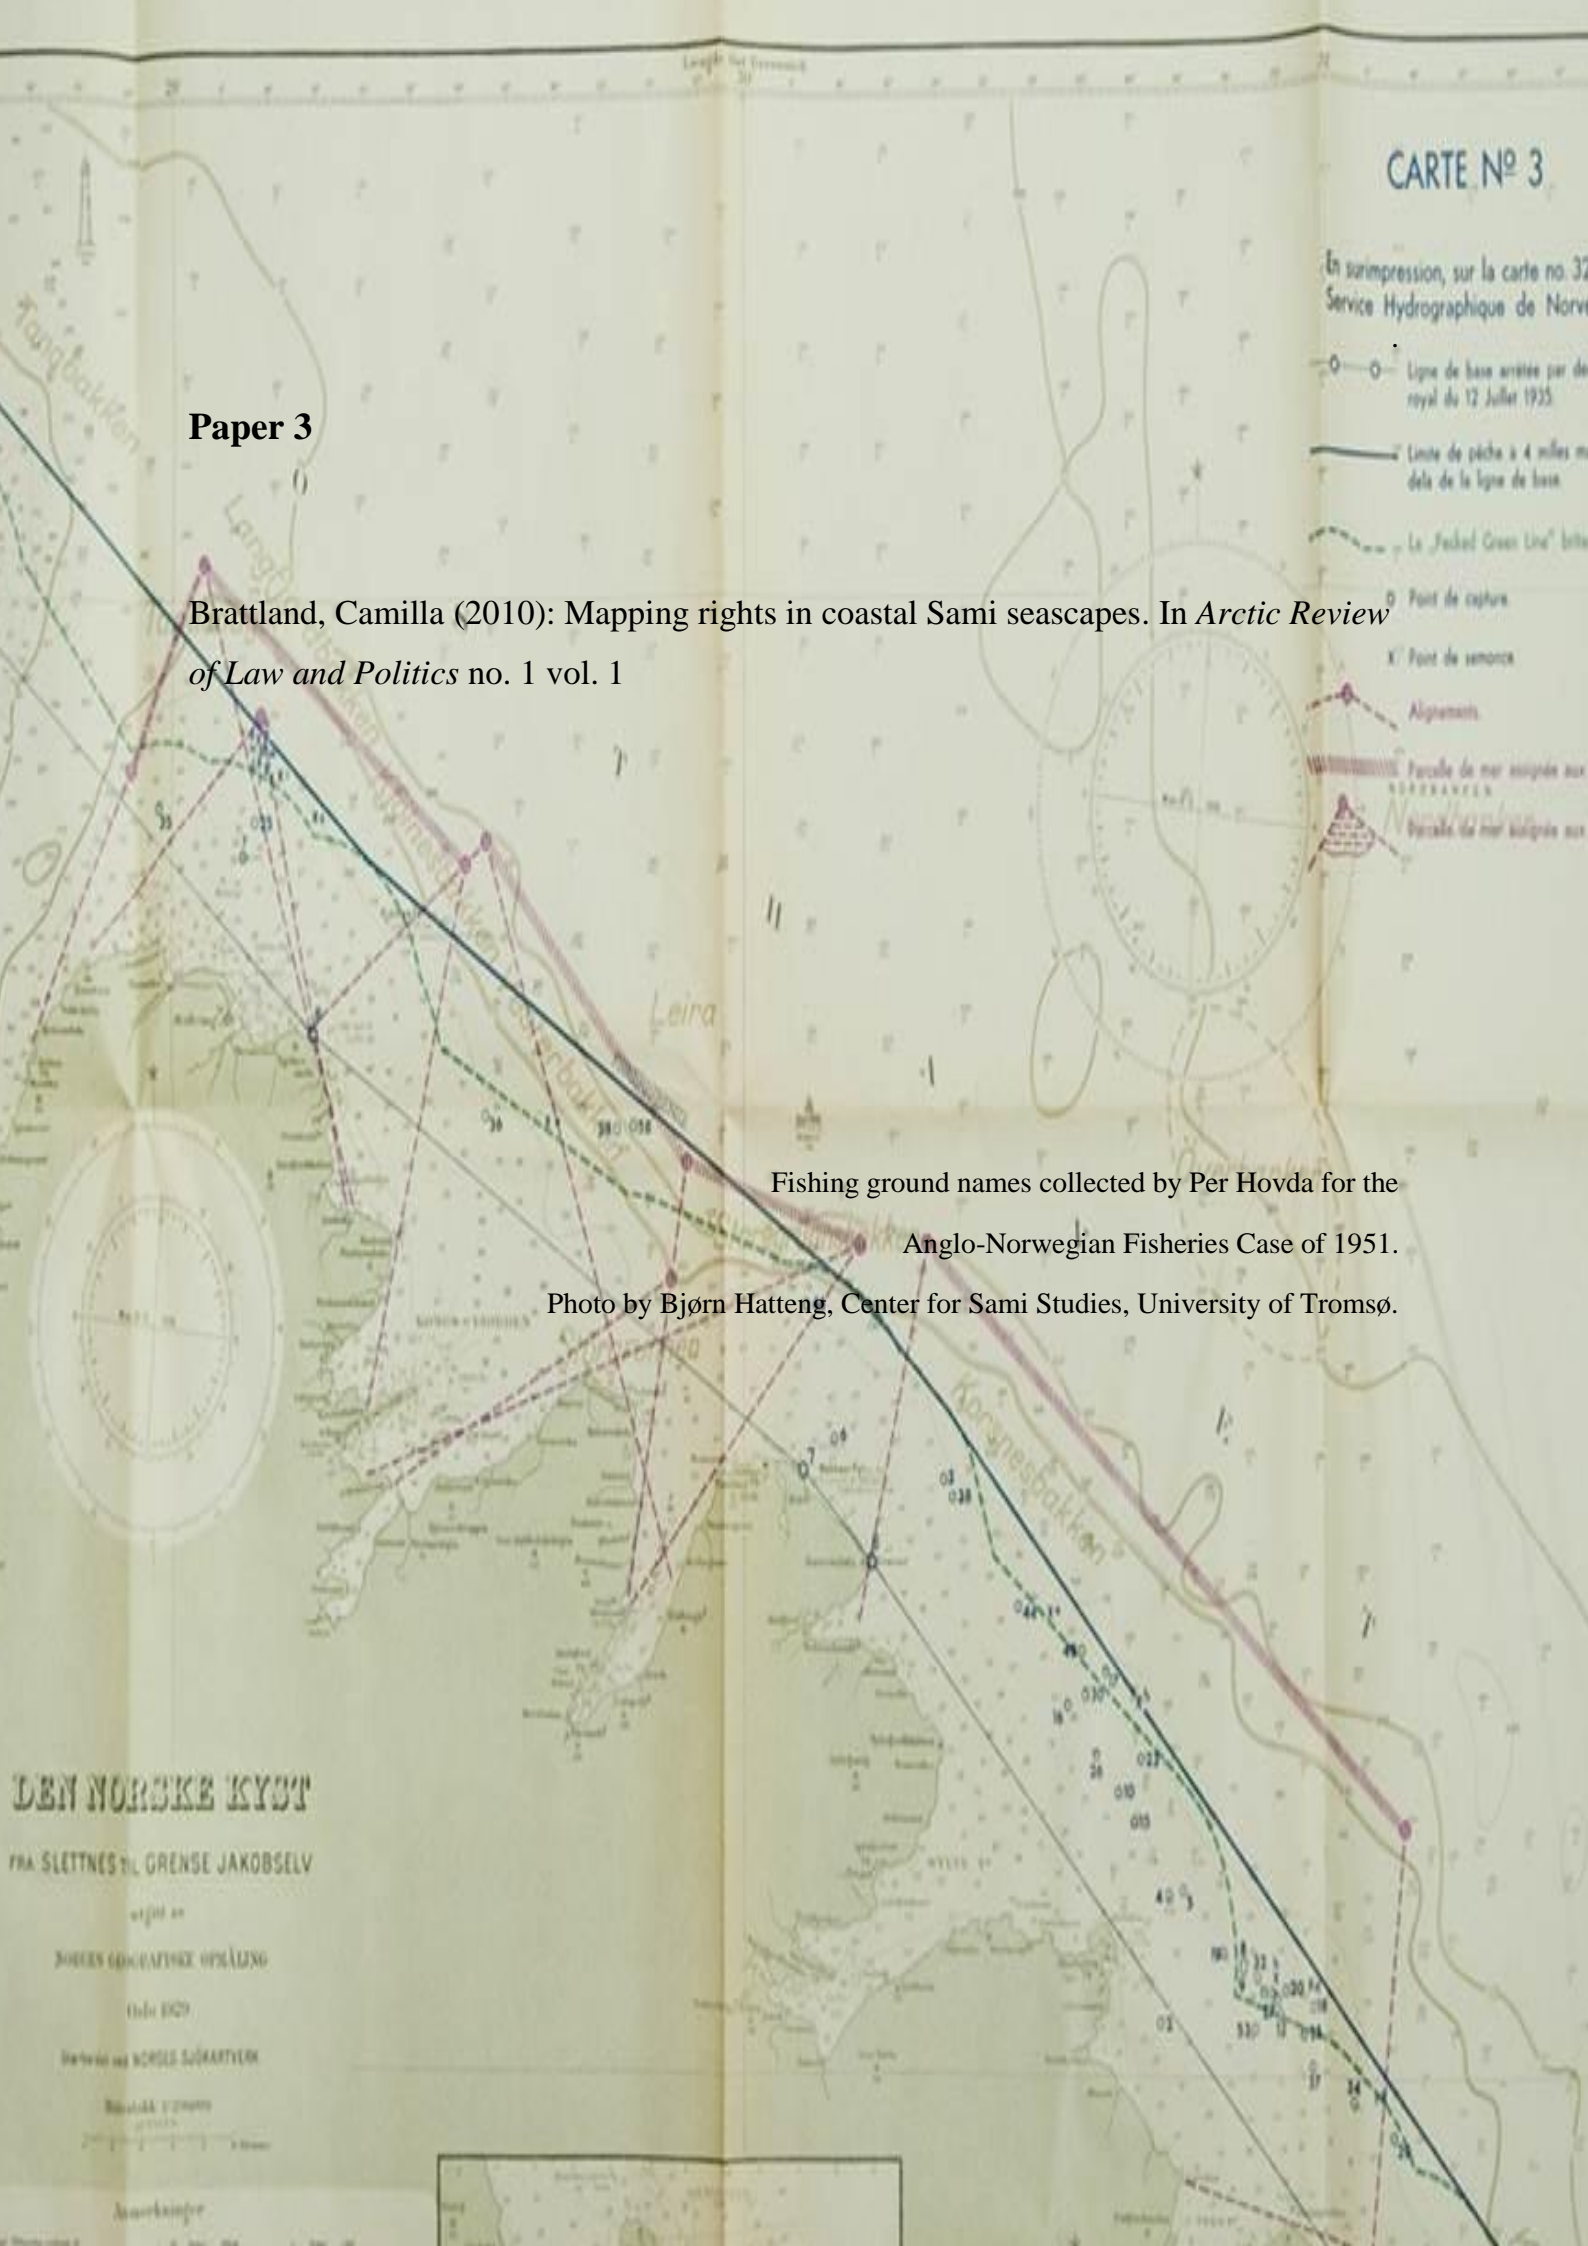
CARTE Nº 3

En surimpression, sur la carte no. 32 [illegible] Service Hydrographique de Norv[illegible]

Ligne de base arrêtée par de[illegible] royal du 12 Juillet 1935

Limite de pêche à 4 milles m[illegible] delà de la ligne de base

Le „Packed Green Line" brit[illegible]

Point de capture

Point de semonce

Alignements

Parcelle de mer assignée aux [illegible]

Parcelle de mer assignée aux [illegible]

Paper 3

Brattland, Camilla (2010): Mapping rights in coastal Sami seascapes. In *Arctic Review of Law and Politics* no. 1 vol. 1

Langbakken

Leira

Korsnesbakken

Fishing ground names collected by Per Hovda for the Anglo-Norwegian Fisheries Case of 1951.

Photo by Bjørn Hatteng, Center for Sami Studies, University of Tromsø.

DEN NORSKE KYST

FRA SLETTNES TIL GRENSE JAKOBSELV

utgitt av

NORGES GEOGRAFISKE OPMÅLING

Oslo 1929

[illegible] NORGES SJØKARTVERK

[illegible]